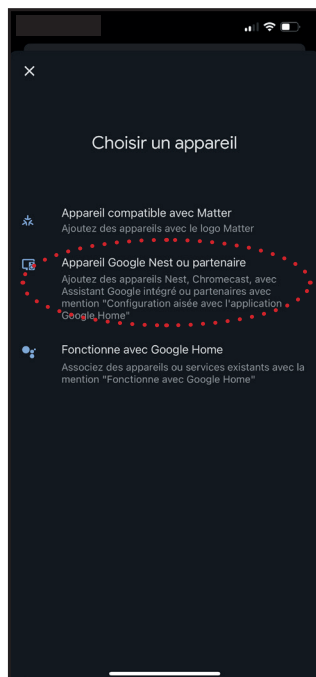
×

Choisir un appareil

Appareil compatible avec Matter
Ajoutez des appareils avec le logo Matter

Appareil Google Nest ou partenaire
Ajoutez des appareils Nest, Chromecast, avec Assistant Google intégré ou partenaires avec mention "Configuration aisée avec l'application Google Home"

Fonctionne avec Google Home
Associez des appareils ou services existants avec la mention "Fonctionne avec Google Home"